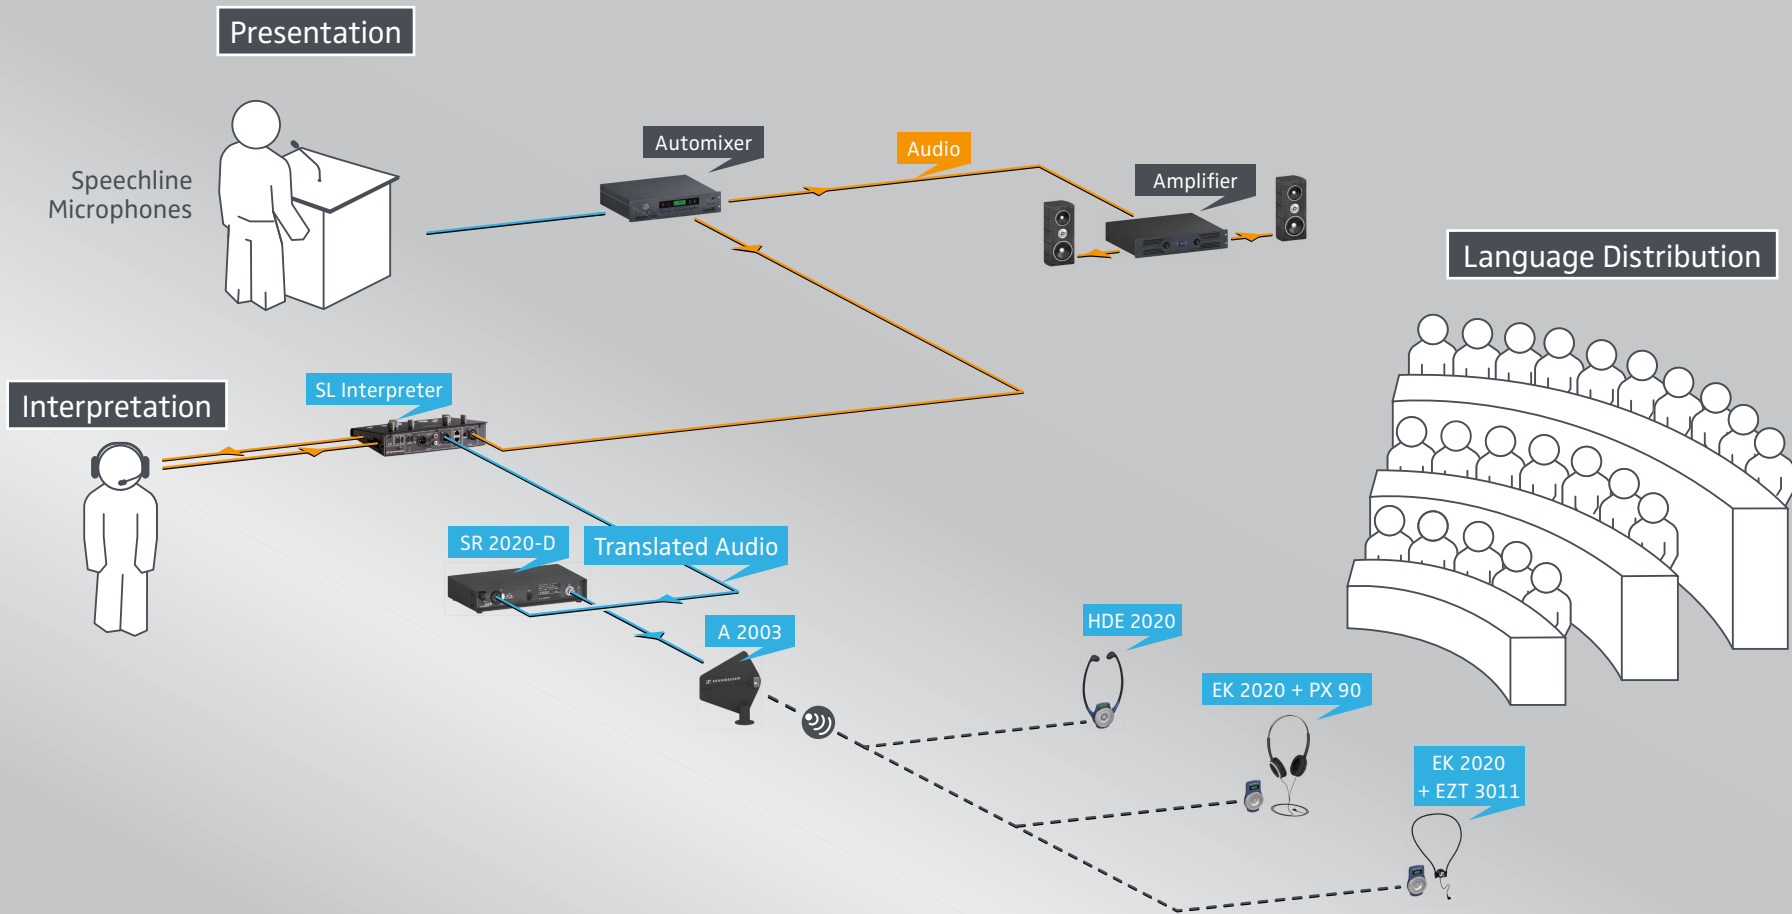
Presentation

Speechline Microphones

Automixer

Audio

Amplifier

Language Distribution

Interpretation

SL Interpreter

SR 2020-D

Translated Audio

A 2003

HDE 2020

EK 2020 + PX 90

EK 2020 + EZT 3011